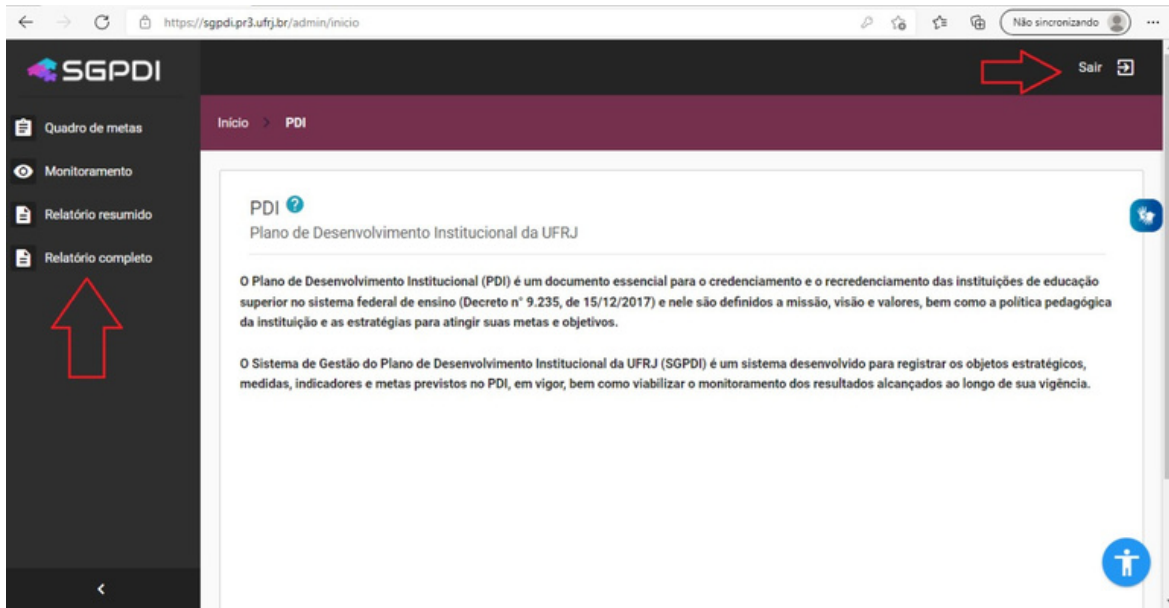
https://sgpdi.pr3.ufrj.br/admin/inicio

Não sincronizando

SGPDI

Sair

Quadro de metas

Monitoramento

Relatório resumido

Relatório completo

Início > PDI

PDI

Plano de Desenvolvimento Institucional da UFRJ

O Plano de Desenvolvimento Institucional (PDI) é um documento essencial para o credenciamento e o recredenciamento das instituições de educação superior no sistema federal de ensino (Decreto n° 9.235, de 15/12/2017) e nele são definidos a missão, visão e valores, bem como a política pedagógica da instituição e as estratégias para atingir suas metas e objetivos.

O Sistema de Gestão do Plano de Desenvolvimento Institucional da UFRJ (SGPDI) é um sistema desenvolvido para registrar os objetos estratégicos, medidas, indicadores e metas previstos no PDI, em vigor, bem como viabilizar o monitoramento dos resultados alcançados ao longo de sua vigência.

<